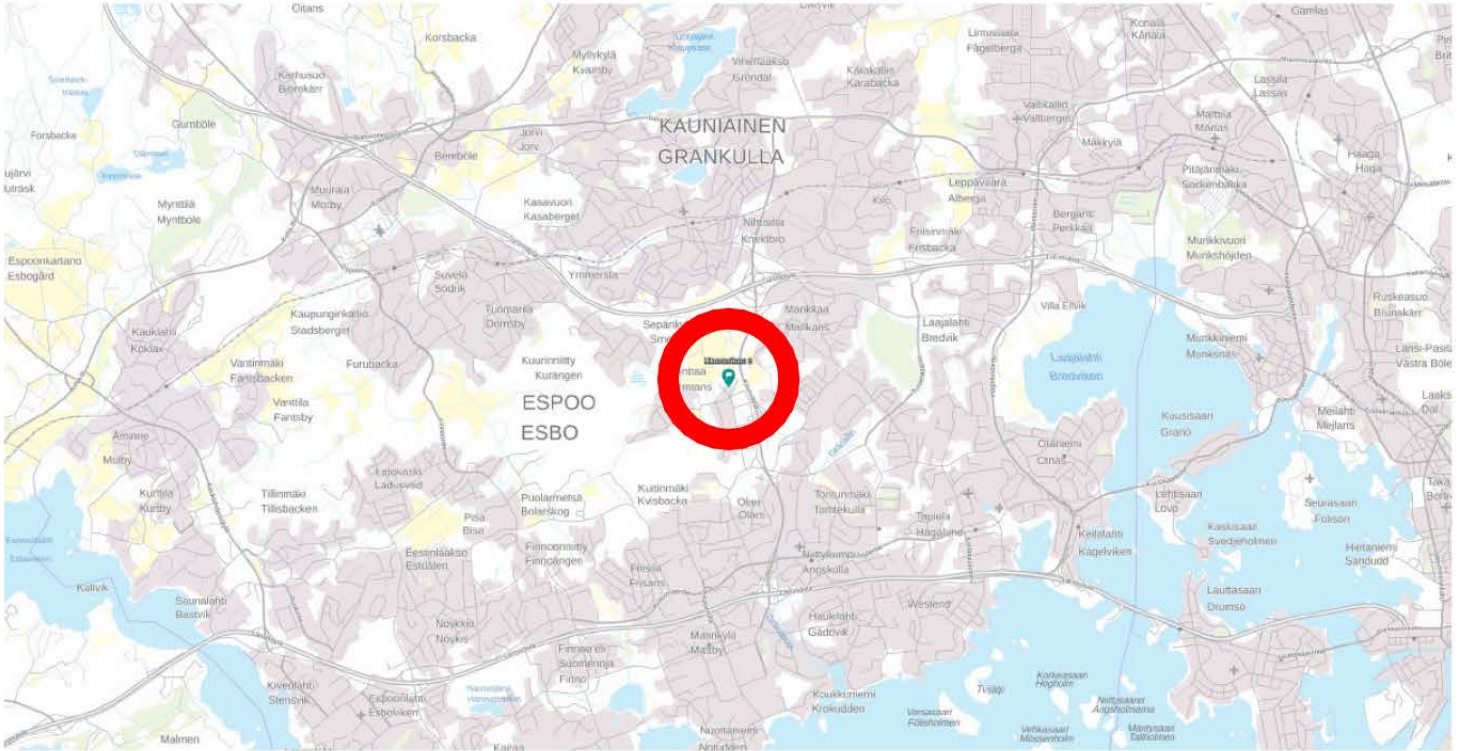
Oitans
Korsbacka
Myllykylä
Kvarnby
Vihertaksö
Gröndal
Karakallio
Karabacka
Lintuvaara
Fågelberga
Konala
Kånala
Gamlas
Karhusuo
Bjönkärr
Lassila
Lassas
Gumböle
Jorvi
Jorv
KAUNIAINEN
GRANKULLA
Vallikallio
Vallberget
Mäkkylä
Martinlaakso
Forsbacka
Bemböle
Pitäjänmäki
Sockenbacka
Haaga
Haga
Musttaja
Mörby
Kasavuori
Kasaberget
Niittsilta
Knektbro
Kilo
Leppävaara
Alberga
Bergans
Perkkaa
Myntilä
Myntböle
Friisinmäki
Frisbacka
Munkkivuori
Munkshöjden
Espoonkartano
Esbogård
Suvela
Södrik
Ymmersta
Tuomarila
Domsby
Mankkaa
Mankans
Villa Elfvik
Ruskeasuo
Brunakärr
Kaupunginkallio
Stadsberget
Sepänkylä
Smedsby
Laajalahti
Bredvik
Munkkiniemi
Munksnäs
Länsi-Pasila
Västra Böle
Kauklahti
Köklax
Vantinmäki
Fantsbacken
Furubacka
Kuurinniitty
Kurängen
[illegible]
Tapiola
Laajalahti
Bredviken
Kuusisaari
Granö
Meilahti
Mejlans
Laaks
Dal
Vanttila
Fantsby
ESPOO
ESBO
Otaniemi
Otnäs
Ämmine
Mulby
Lasikaski
Laduskog
Kuitinmäki
Kvisbacka
Otsolahti
Lehtisaari
Lövö
Seurasaari
Fölisön
Kurttila
Kurtby
Tillinmäki
Tillisbacken
Puolarmetsä
Bolarskog
Otaniemi
Otnäs
Tontunmäki
Tomtekulla
Tapiola
Hagalund
Keilalahti
Kägelviken
Kaskisaari
Svedjeholmen
Hietaniemi
Sandudd
Pisa
Bisa
Eestinlaakso
Estdalen
Finnoonniitty
Finnoängen
Friisilä
Frisans
Niittykumpu
Ängskulla
Westend
Lauttasaari
Drumsö
Kalvik
Saunalahti
Bastvik
Nöykkiö
Nöykis
Matinkylä
Mattby
Haukilahti
Gäddvik
Finnoo eli Suomenoja
Finno
Kivenlahti
Stensvik
Espoonlahti
Esboviken
Koukkuniemi
Krokudden
Vasasaari
Fölisholmen
Tiirakari
Korkeasaari
Högholm
Neitsytsaaret
Angsholmarna
Vehkasaari
Mössenholm
Mäntysaari
Tallholmen
Nuottaniemi
Notudden
Malmen
Kaitaa